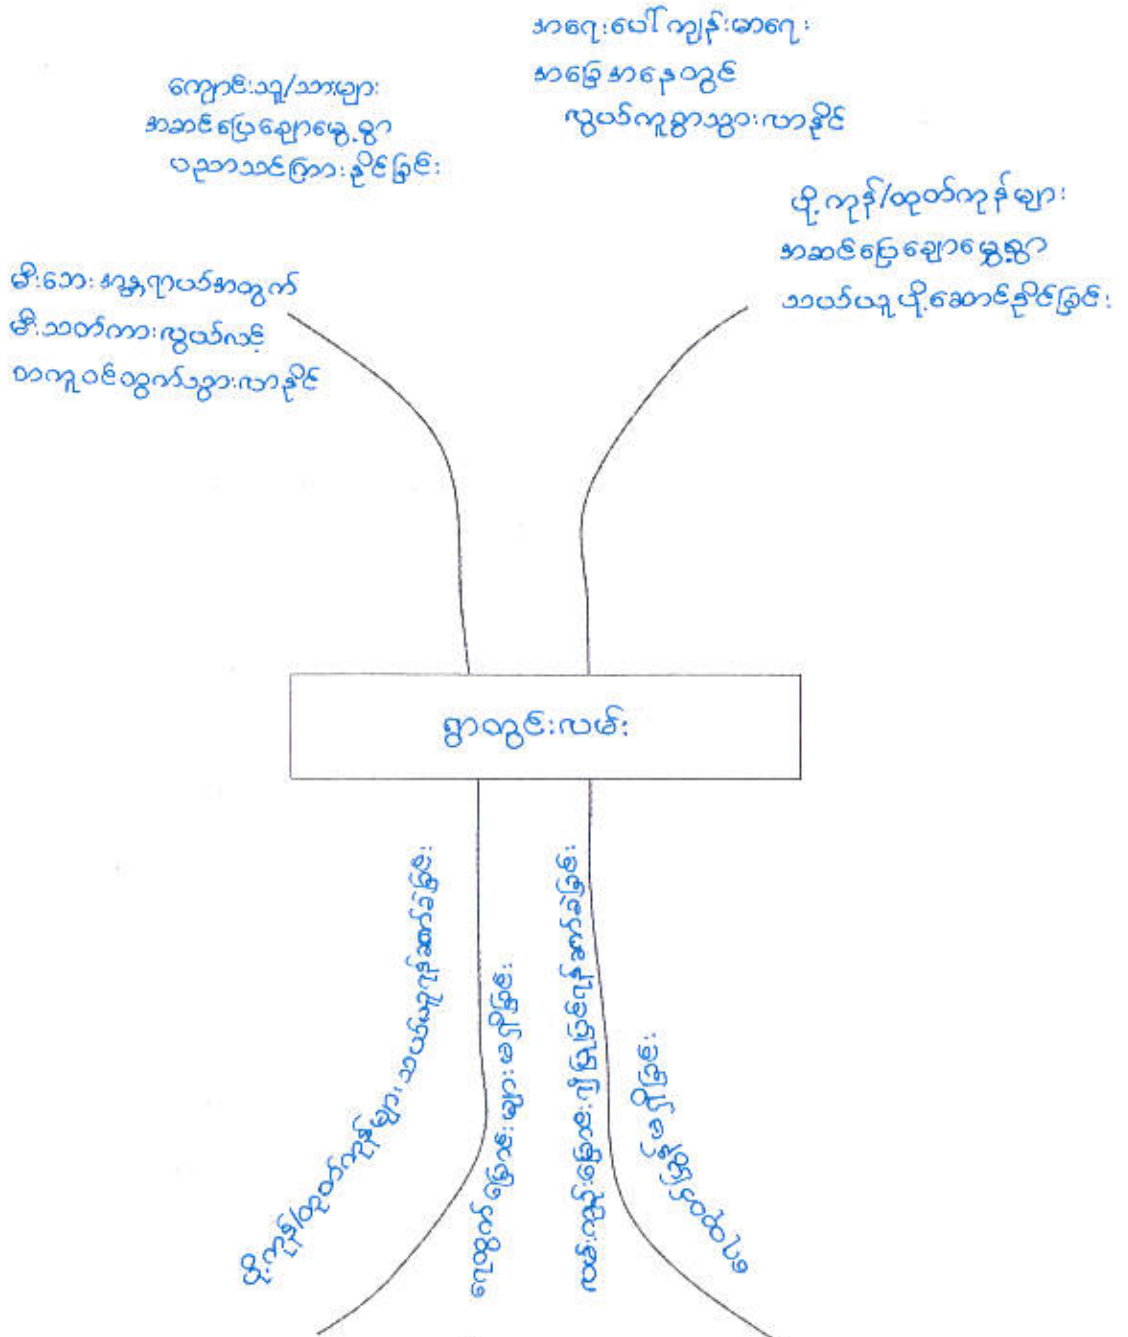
အရေးပေါ်ကျန်းမာရေး
အခြေအနေတွင်
လွယ်ကူစွာသွားလာနိုင်

ကျောင်းသူ/သားများ
အဆင်ပြေချောမွေ့စွာ
ပညာသင်ကြားနိုင်ခြင်း

ပို့ကုန်/ထုတ်ကုန်များ
အဆင်ပြေချောမွေ့စွာ
သယ်ယူပို့ဆောင်နိုင်ခြင်း

မီးသေးနေရာဂျာဇယ်အတွက်
မီးသတ်ကားလွယ်လင့်
တကူဝင်ထွက်သွားလာနိုင်

ရွာလမ်းလမ်း

ပို့ကုန်/ထုတ်ကုန်များ သယ်ယူပို့ဆောင်ခြင်း

စားဝတ်နေရေး ပြေလည်စေခြင်း

လမ်းပန်းဆက်သွယ်ရေး ပိုမိုကောင်းမွန်လာခြင်း

ဒေသဖွံ့ဖြိုးစေခြင်း